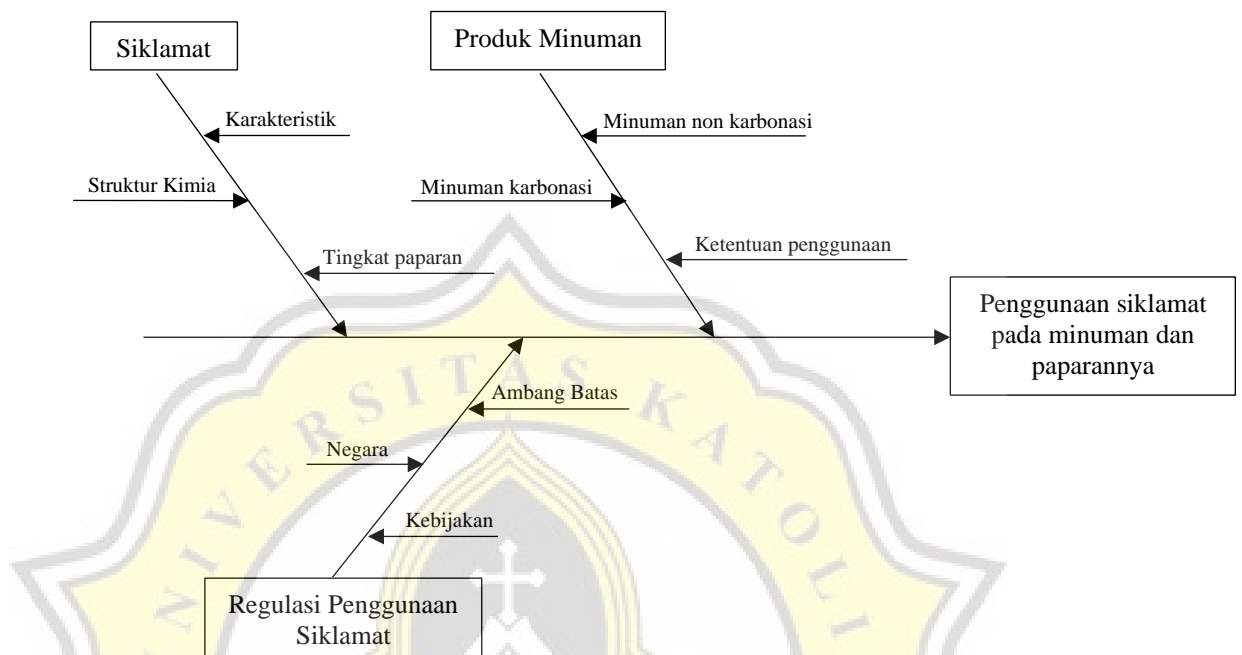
Siklamat

Produk Minuman

Karakteristik

Minuman non karbonasi

Struktur Kimia

Minuman karbonasi

Ketentuan penggunaan

Tingkat paparan

Penggunaan siklamat pada minuman dan paparannya

Ambang Batas

Negara

Kebijakan

Regulasi Penggunaan Siklamat

UNIVERSITAS KATOLIK